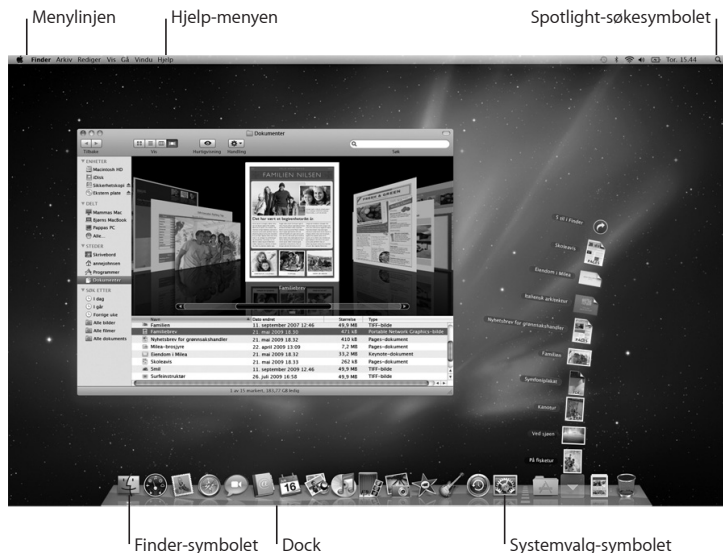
Menylinjen
Hjelp-menyen
Spotlight-søkesymbolet

Finder Arkiv Rediger Vis Gå Vindu Hjelp
Tor. 15.44

Dokumenter
Tilbake
Vis
Hurtigvisning
Handling
Søk

ENHETER
Macintosh HD
iDisk
Sikkerhetskopi
Eksternt plass

DELT
Mammas Mac
Bjørns MacBook
Pappas PC
Alle...

STEDER
Skrivebord
annejohnson
Programmer
Dokumenter

SØK ETTER
I dag
I går
Forrige uke
Alle bilder
Alle filmer
Alle dokumenter

FAMILIEN NILSEN
Familien

| Navn | Dato endret | Størrelse | Type |
|---|---|---|---|
| Familien | 11. september 2007 12.46 | 49,9 MB | TIFF-bilde |
| Familietre | 21. mai 2009 18.30 | 471 KB | Portable Network Graphics-bilde |
| Nyhetsbrev for grønnsakshandler | 21. mai 2009 18.32 | 410 KB | Pages-dokument |
| Milea-brosjyre | 22. april 2009 13.09 | 7,2 MB | Pages-dokument |
| Eiendom i Milea | 21. mai 2009 18.32 | 33,2 MB | Keynote-dokument |
| Skoleavis | 21. mai 2009 18.33 | 262 KB | Pages-dokument |
| Smil | 11. september 2009 12.46 | 49,9 MB | TIFF-bilde |
| Surfeinstruktør | 21. mai 2009 18.33 | 49,9 MB | TIFF-bilde |

1 av 15 markert, 181,77 GB ledig

1 til i Finder
Skoleavis
Eiendom i Milea
Italiensk arkitektur
Nyhetsbrev for grønnsakshandler
Familien
Sykkelplakat
Kanotur
Ved sjøen
På fisketur

16

Finder-symbolet
Dock
Systemvalg-symbolet